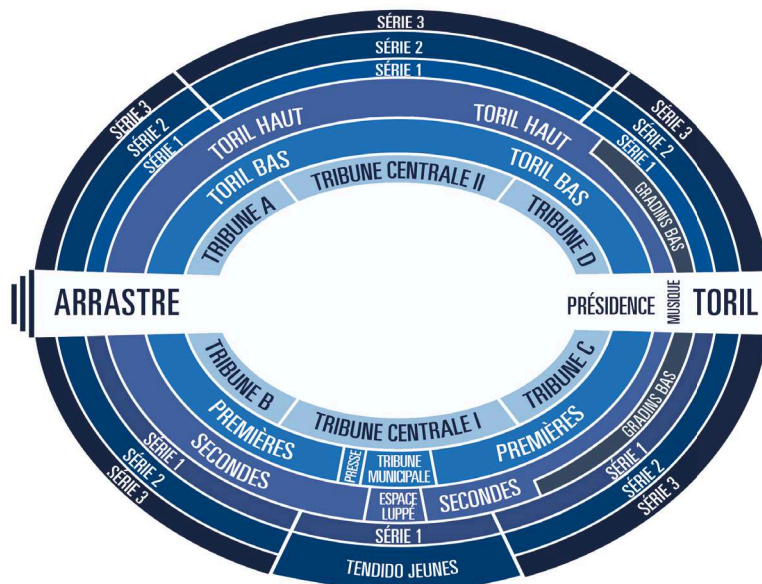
SÉRIE 3
SÉRIE 2
SÉRIE 1
SÉRIE 3
SÉRIE 2
SÉRIE 1
TORIL HAUT
TORIL HAUT
SÉRIE 3
SÉRIE 2
SÉRIE 1
TORIL BAS
TRIBUNE CENTRALE II
TORIL BAS
GRADINS BAS
TRIBUNE A
TRIBUNE D
ARRASTRE
PRÉSIDENCE
MUSIQUE
TORIL
TRIBUNE B
TRIBUNE C
GRADINS BAS
PREMIÈRES
TRIBUNE CENTRALE I
PREMIÈRES
SECONDES
PRESSE
TRIBUNE MUNICIPALE
SÉRIE 1
SÉRIE 1
SÉRIE 2
SÉRIE 2
SÉRIE 3
ESPACE LUPPÉ
SECONDES
SÉRIE 3
SÉRIE 1
TENDIDO JEUNES